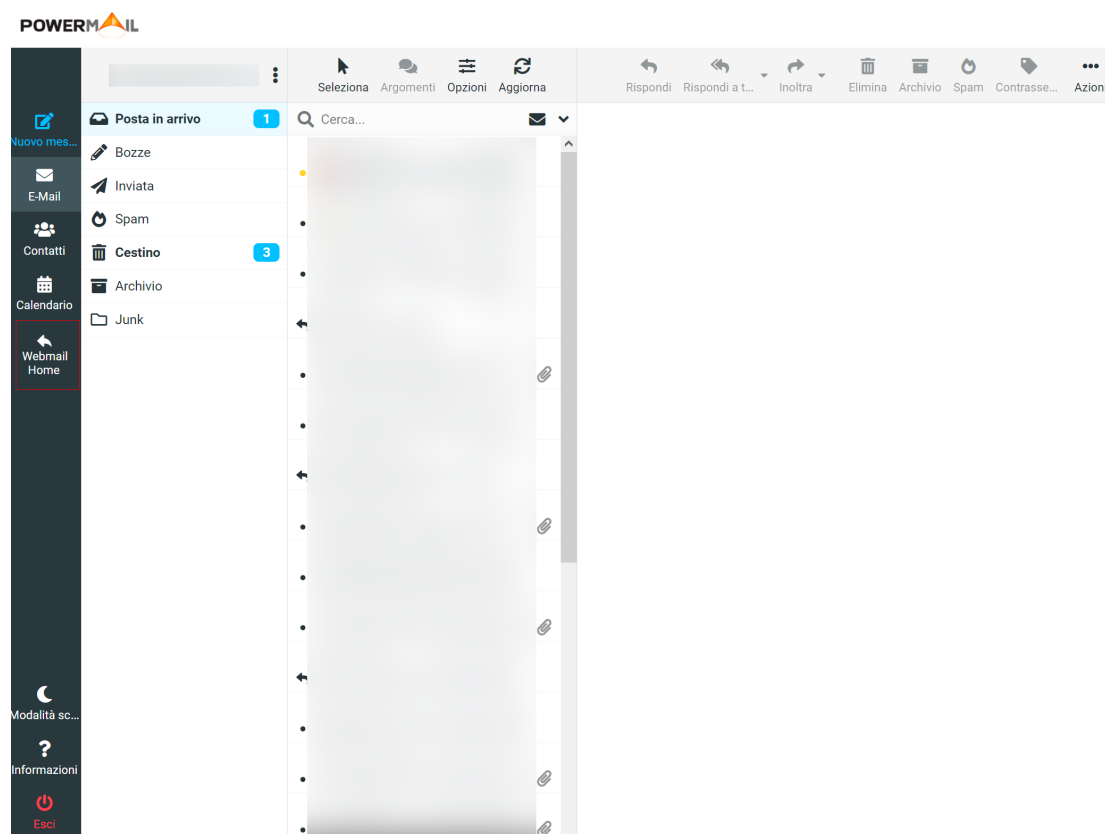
POWERMAIL

Nuovo mes...
E-Mail
Contatti
Calendario
Webmail Home
Modalità sc...
Informazioni
Esci

Posta in arrivo 1
Bozze
Inviata
Spam
Cestino 3
Archivio
Junk

Seleziona Argomenti Opzioni Aggiorna

Cerca...

Rispondi Rispondi a t... Inoltra Elimina Archivio Spam Contrasse... Azion